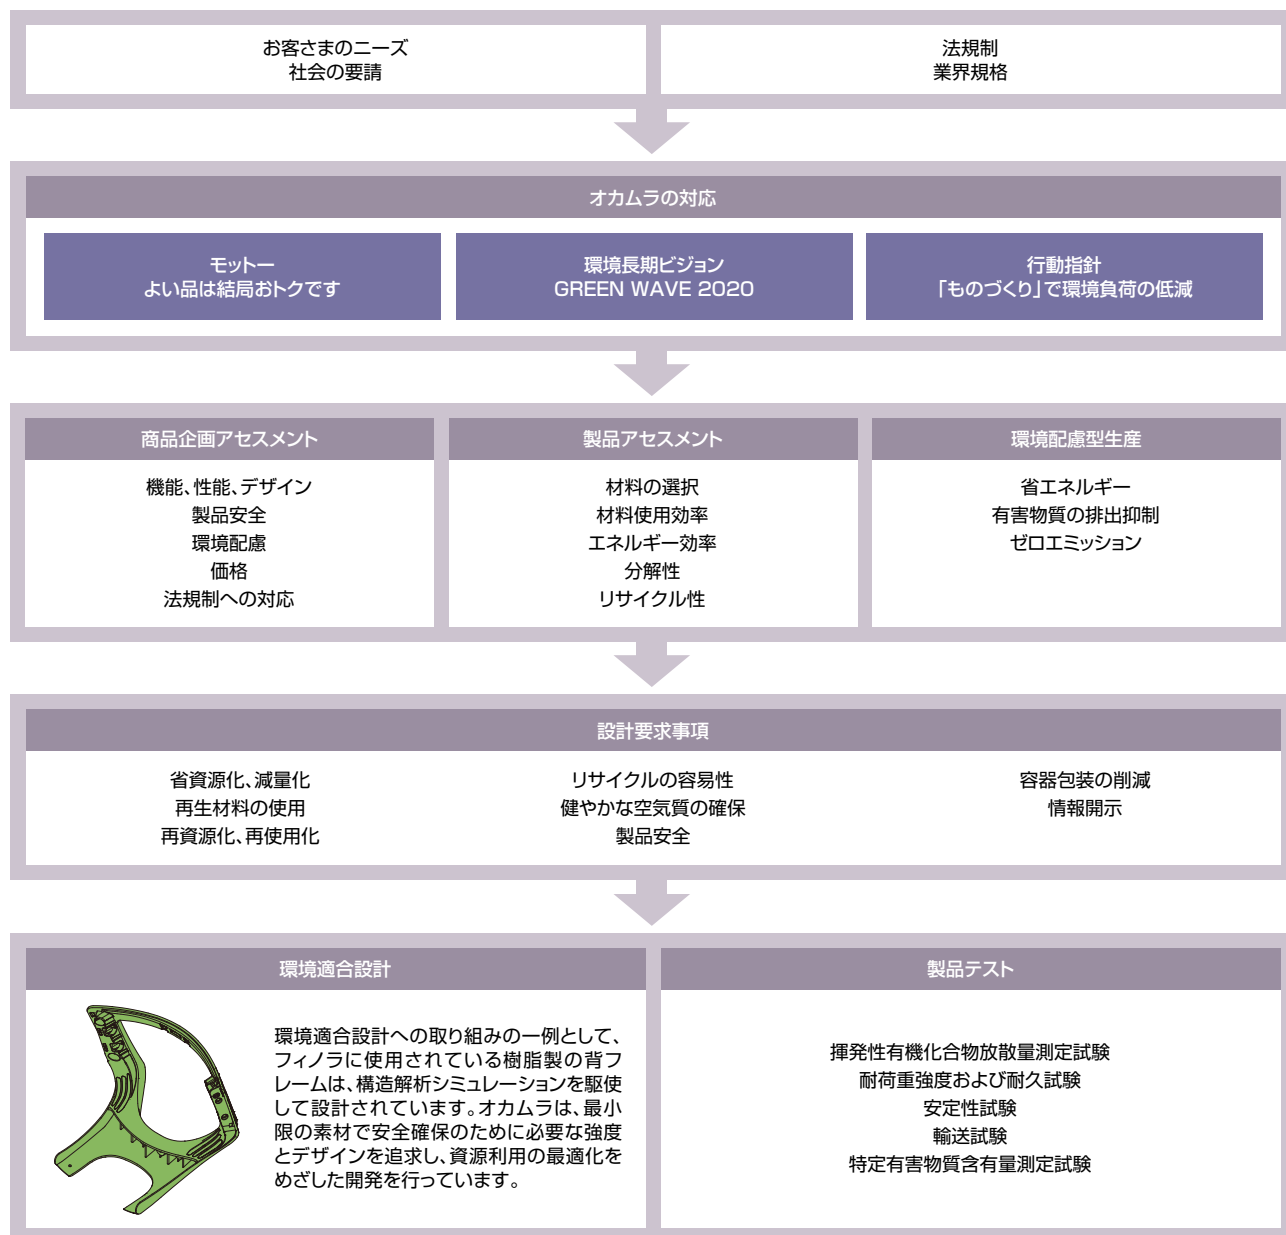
お客さまのニーズ
社会の要請

法規制
業界規格

オカムラの対応

モットー
よい品は結局おトクです

環境長期ビジョン
GREEN WAVE 2020

行動指針
「ものづくり」で環境負荷の低減

商品企画アセスメント

機能、性能、デザイン
製品安全
環境配慮
価格
法規制への対応

製品アセスメント

材料の選択
材料使用効率
エネルギー効率
分解性
リサイクル性

環境配慮型生産

省エネルギー
有害物質の排出抑制
ゼロエミッション

設計要求事項

省資源化、減量化
再生材料の使用
再資源化、再使用化

リサイクルの容易性
健やかな空気質の確保
製品安全

容器包装の削減
情報開示

環境適合設計

環境適合設計への取り組みの一例として、フィノラに使用されている樹脂製の背フレームは、構造解析シミュレーションを駆使して設計されています。オカムラは、最小限の素材で安全確保のために必要な強度とデザインを追求し、資源利用の最適化をめざした開発を行っています。

製品テスト

揮発性有機化合物放散量測定試験
耐荷重強度および耐久試験
安定性試験
輸送試験
特定有害物質含有量測定試験